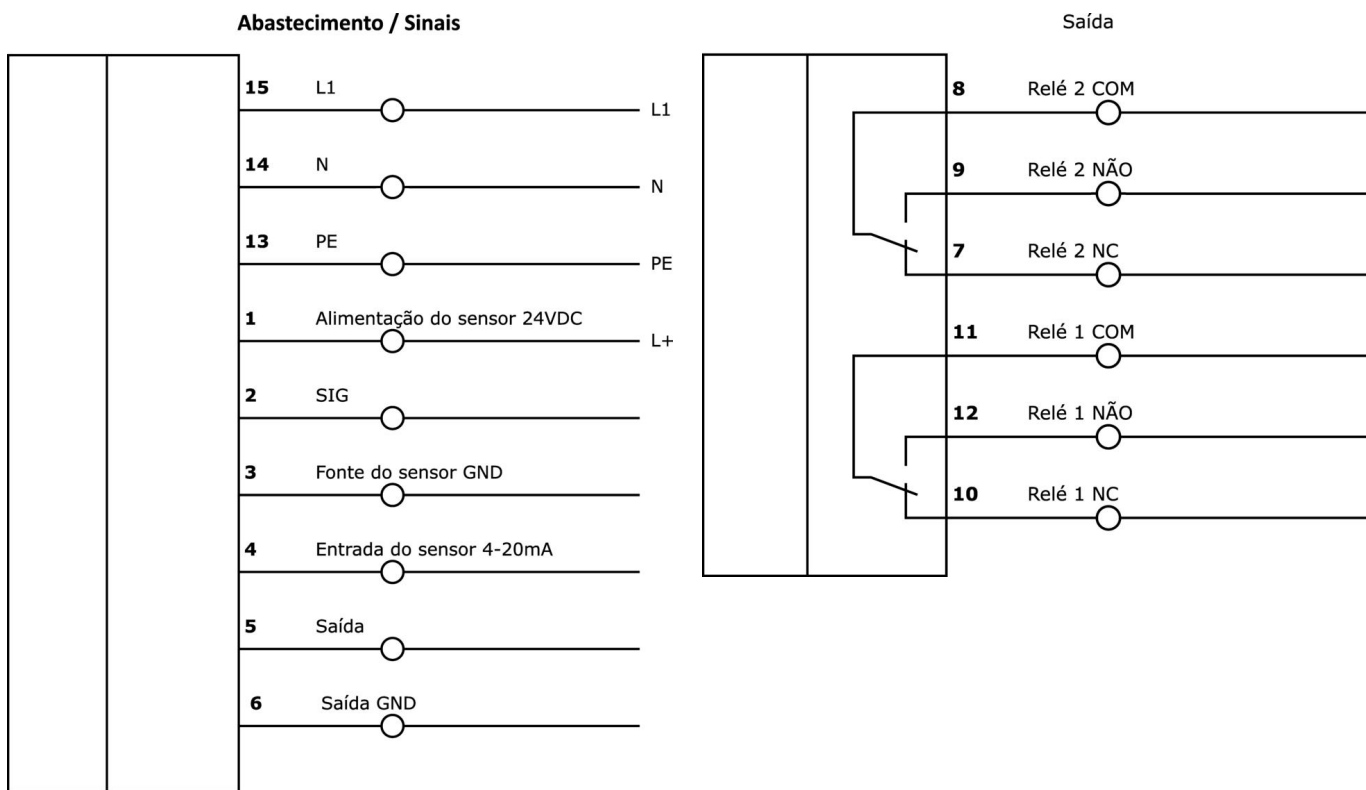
Abastecimento / Sinais

15 L1 L1

14 N N

13 PE PE

1 Alimentação do sensor 24VDC L+

2 SIG

3 Fonte do sensor GND

4 Entrada do sensor 4-20mA

5 Saída

6 Saída GND

Saída

8 Relé 2 COM

9 Relé 2 NÃO

7 Relé 2 NC

11 Relé 1 COM

12 Relé 1 NÃO

10 Relé 1 NC